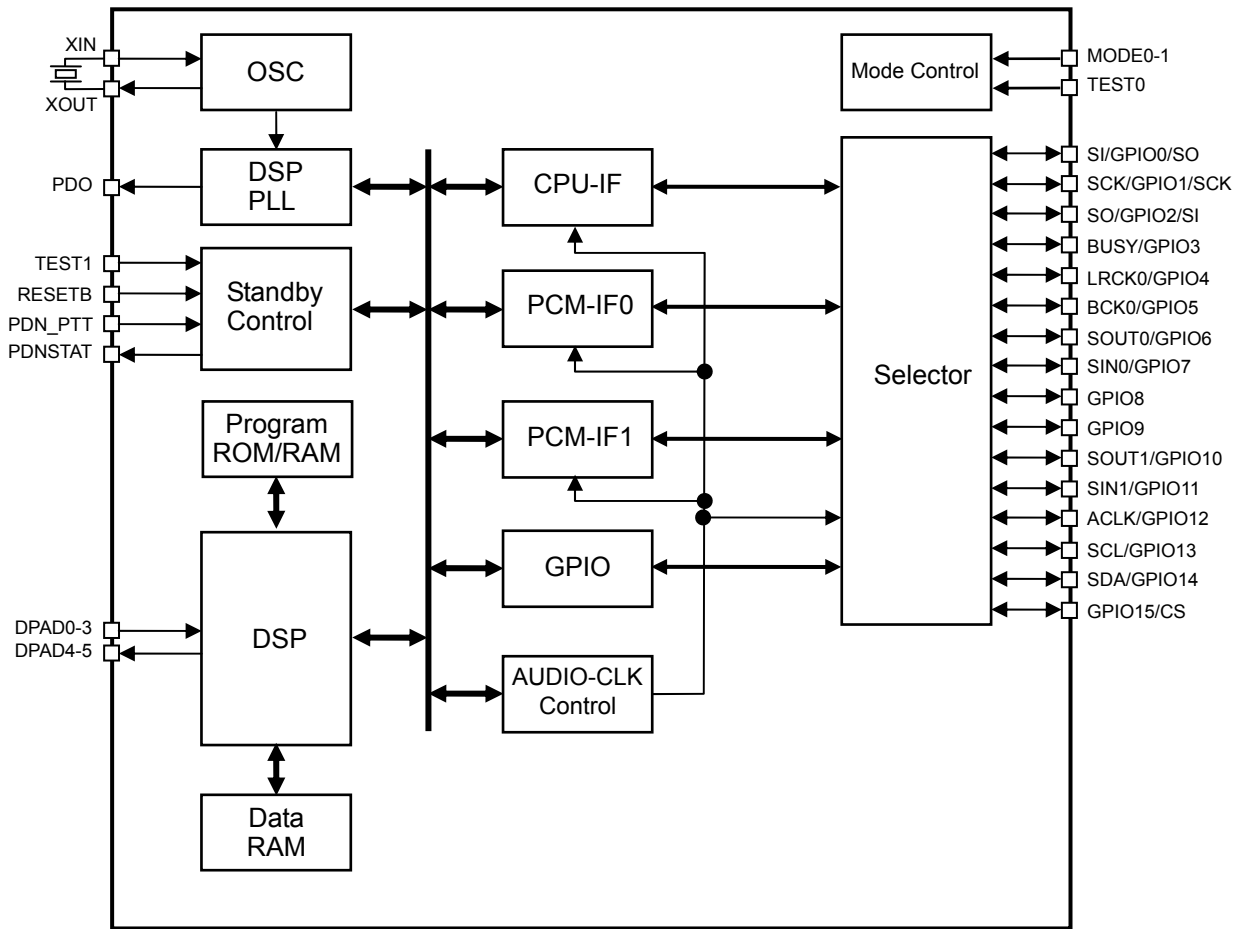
XIN
XOUT
OSC
Mode Control
MODE0-1
TEST0
PDO
DSP PLL
CPU-IF
SI/GPIO0/SO
SCK/GPIO1/SCK
SO/GPIO2/SI
BUSY/GPIO3
TEST1
RESETB
PDN_PTT
PDNSTAT
Standby Control
PCM-IF0
LRCK0/GPIO4
BCK0/GPIO5
SOUT0/GPIO6
SIN0/GPIO7
Selector
Program ROM/RAM
PCM-IF1
GPIO8
GPIO9
SOUT1/GPIO10
SIN1/GPIO11
ACLK/GPIO12
GPIO
SCL/GPIO13
SDA/GPIO14
GPIO15/CS
DPAD0-3
DPAD4-5
DSP
AUDIO-CLK Control
Data RAM